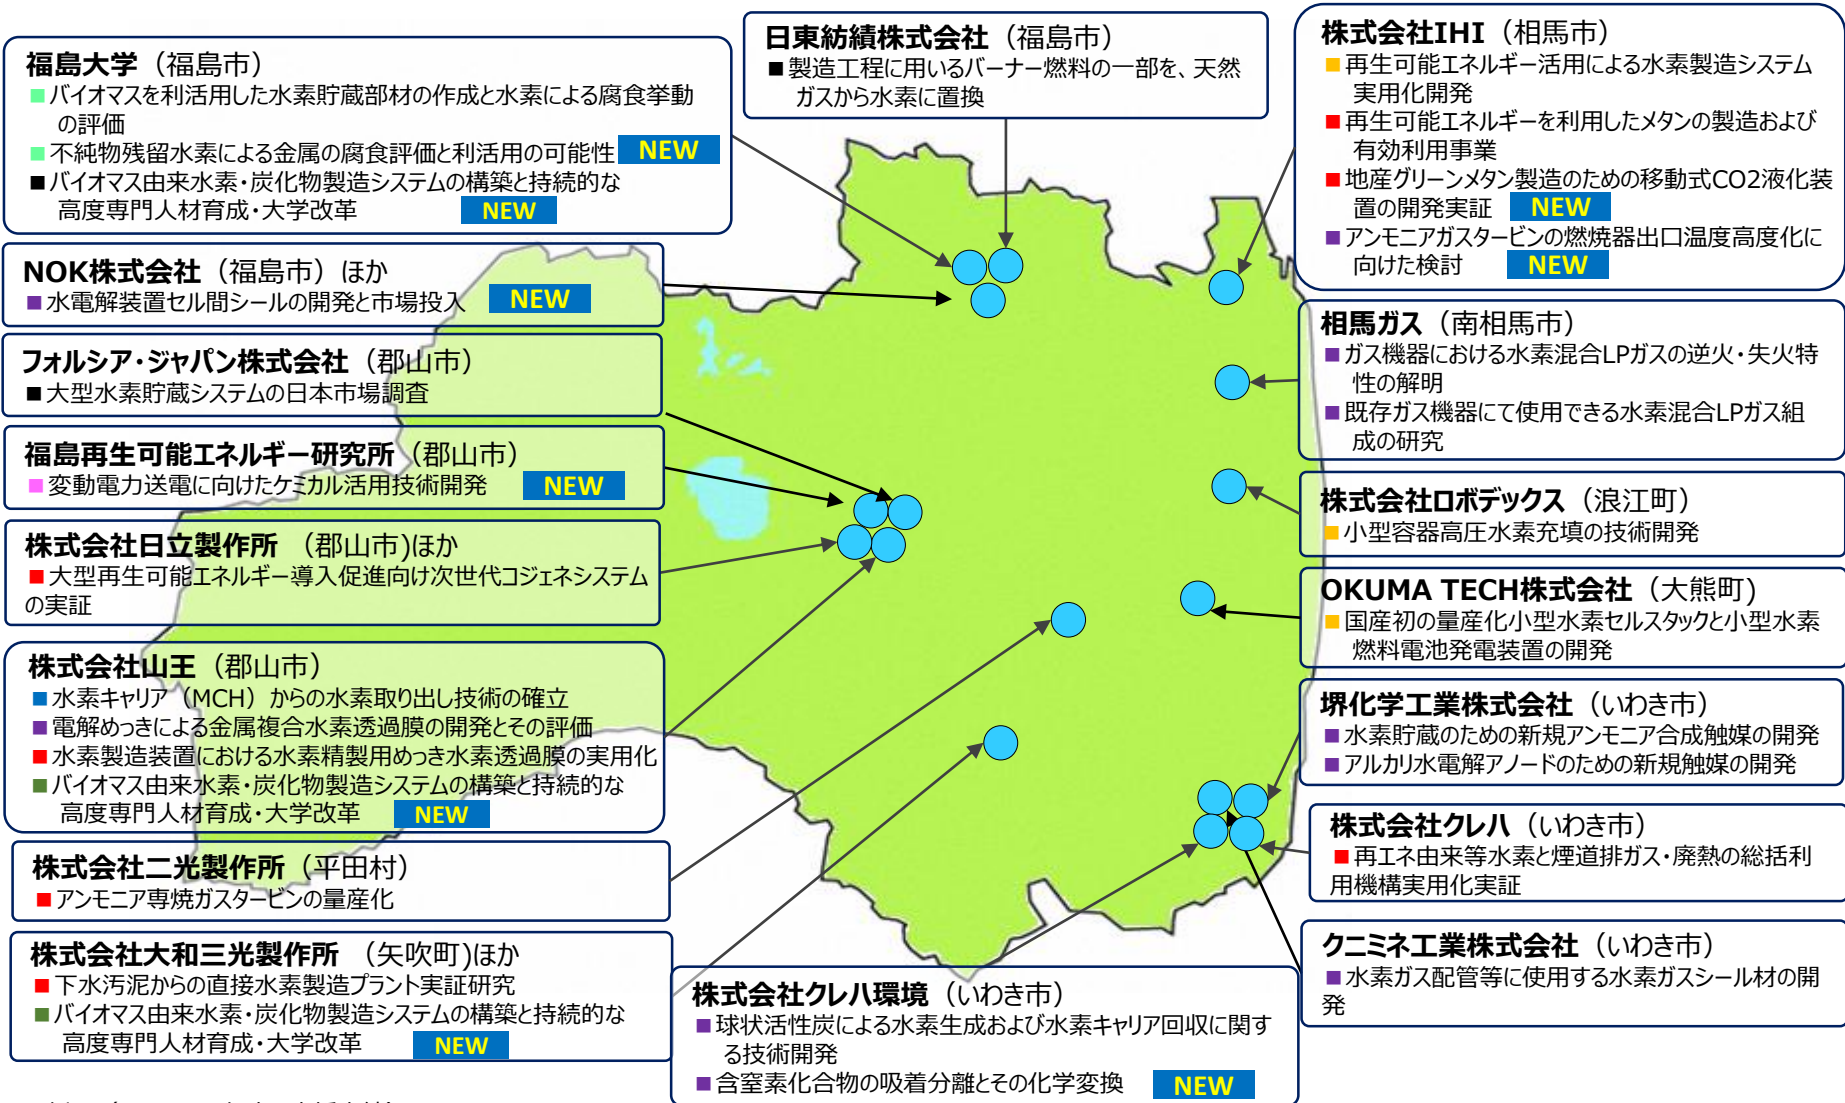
福島大学（福島市）
■バイオマスを利活用した水素貯蔵部材の作成と水素による腐食挙動の評価
■不純物残留水素による金属の腐食評価と利活用の可能性 NEW
■バイオマス由来水素・炭化物製造システムの構築と持続的な高度専門人材育成・大学改革 NEW

日東紡績株式会社（福島市）
■製造工程に用いるバーナー燃料の一部を、天然ガスから水素に置換

株式会社IHI（相馬市）
■再生可能エネルギー活用による水素製造システム実用化開発
■再生可能エネルギーを利用したメタンの製造および有効利用事業
■地産グリーンメタン製造のための移動式CO2液化装置の開発実証 NEW
■アンモニアガスタービンの燃焼器出口温度高度化に向けた検討 NEW

NOK株式会社（福島市）ほか
■水電解装置セル間シールの開発と市場投入 NEW

フォルシア・ジャパン株式会社（郡山市）
■大型水素貯蔵システムの日本市場調査

福島再生可能エネルギー研究所（郡山市）
■変動電力送電に向けたケミカル活用技術開発 NEW

株式会社日立製作所 （郡山市)ほか
■大型再生可能エネルギー導入促進向け次世代コジェネシステムの実証

株式会社山王（郡山市）
■水素キャリア（MCH）からの水素取り出し技術の確立
■電解めっきによる金属複合水素透過膜の開発とその評価
■水素製造装置における水素精製用めっき水素透過膜の実用化
■バイオマス由来水素・炭化物製造システムの構築と持続的な高度専門人材育成・大学改革 NEW

株式会社二光製作所（平田村）
■アンモニア専焼ガスタービンの量産化

株式会社大和三光製作所 （矢吹町)ほか
■下水汚泥からの直接水素製造プラント実証研究
■バイオマス由来水素・炭化物製造システムの構築と持続的な高度専門人材育成・大学改革 NEW

相馬ガス（南相馬市）
■ガス機器における水素混合LPガスの逆火・失火特性の解明
■既存ガス機器にて使用できる水素混合LPガス組成の研究

株式会社ロボデックス（浪江町）
■小型容器高圧水素充填の技術開発

OKUMA TECH株式会社（大熊町）
■国産初の量産化小型水素セルスタックと小型水素燃料電池発電装置の開発

堺化学工業株式会社（いわき市）
■水素貯蔵のための新規アンモニア合成触媒の開発
■アルカリ水電解アノードのための新規触媒の開発

株式会社クレハ（いわき市）
■再エネ由来等水素と煙道排ガス・廃熱の総括利用機構実用化実証

クニミネ工業株式会社（いわき市）
■水素ガス配管等に使用する水素ガスシール材の開発

株式会社クレハ環境（いわき市）
■球状活性炭による水素生成および水素キャリア回収に関する技術開発
■含窒素化合物の吸着分離とその化学変換 NEW